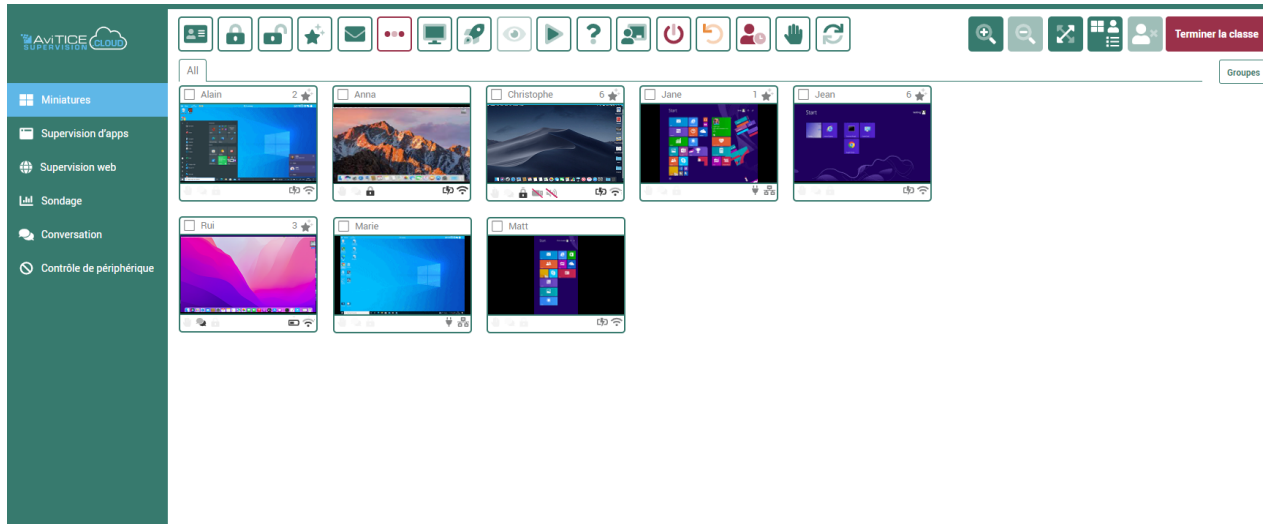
AVITICE SUPERVISION CLOUD

Miniatures
Supervision d'apps
Supervision web
Sondage
Conversation
Contrôle de périphérique

Terminer la classe

All

Groupes

Alain 2
Anna
Christophe 6
Jane 1
Jean 6
Rui 3
Marie
Matt